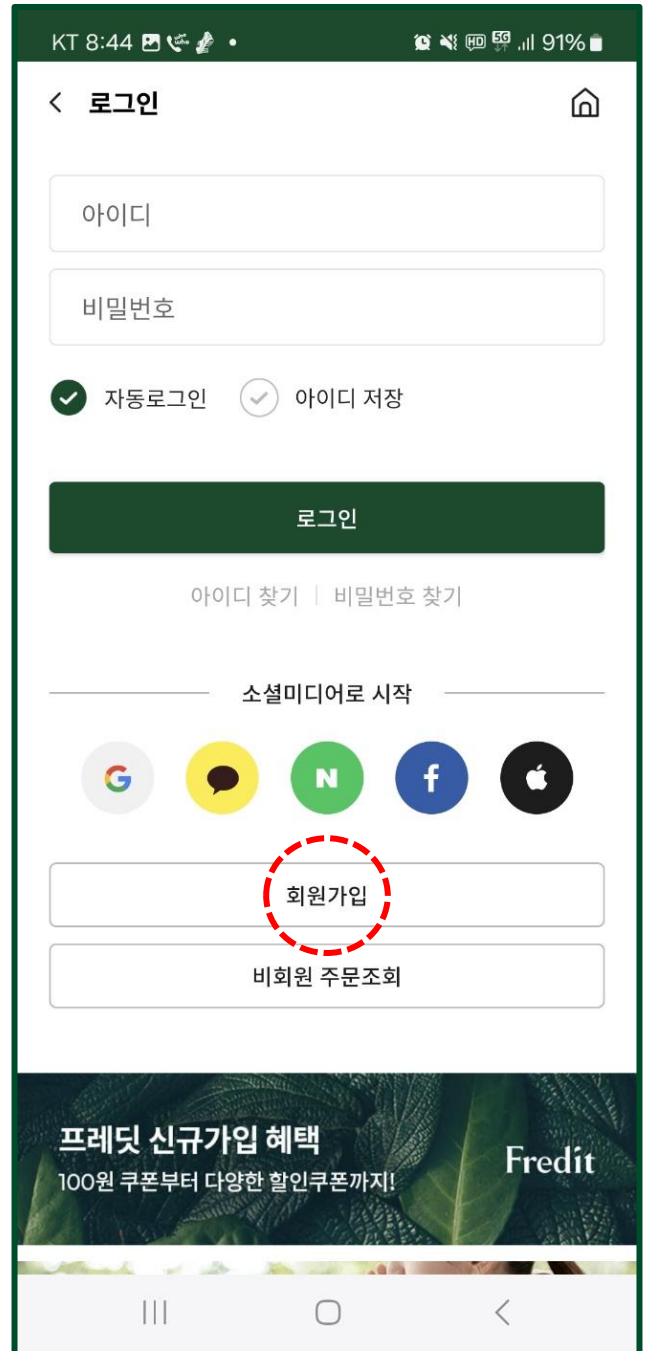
KT 8:44 91%

로그인

아이디

비밀번호

자동로그인 아이디 저장

로그인

아이디 찾기 | 비밀번호 찾기

소셜미디어로 시작

G N f

회원가입

비회원 주문조회

프레딧 신규가입 혜택
100원 쿠폰부터 다양한 할인쿠폰까지!
Fredit